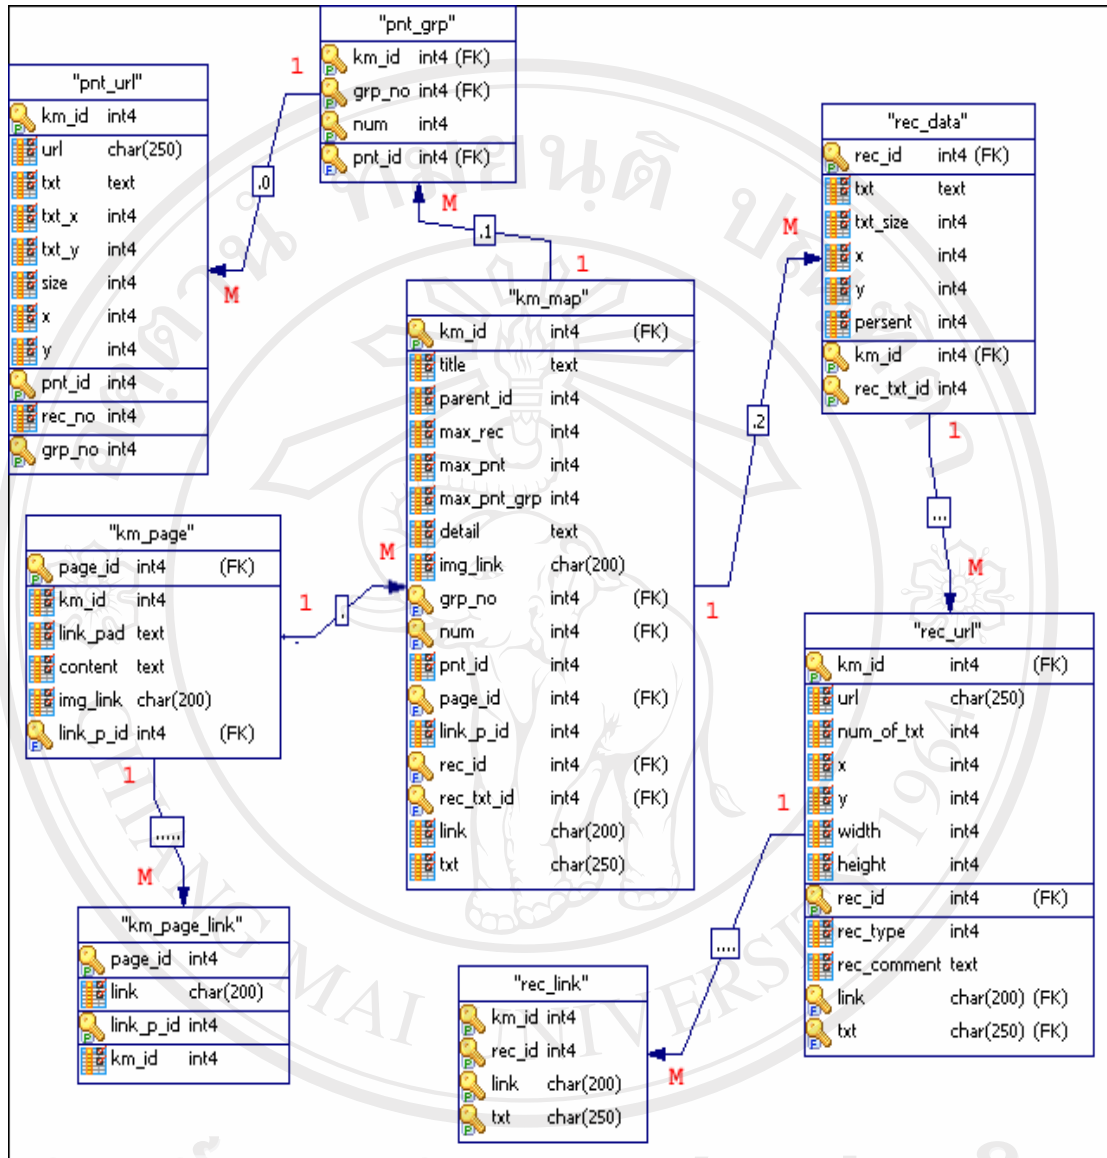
"pnt_grp"

| | | |
|---|---|---|
| km_id | int4 | (FK) |
| grp_no | int4 | (FK) |
| num | int4 | |
| pnt_id | int4 | (FK) |

"pnt_url"

| | |
|---|---|
| km_id | int4 |
| url | char(250) |
| txt | text |
| txt_x | int4 |
| txt_y | int4 |
| size | int4 |
| x | int4 |
| y | int4 |
| pnt_id | int4 |
| rec_no | int4 |
| grp_no | int4 |

"rec_data"

| | | |
|---|---|---|
| rec_id | int4 | (FK) |
| txt | text | |
| txt_size | int4 | |
| x | int4 | |
| y | int4 | |
| persent | int4 | |
| km_id | int4 | (FK) |
| rec_txt_id | int4 | |

"km_map"

| | | |
|---|---|---|
| km_id | int4 | (FK) |
| title | text | |
| parent_id | int4 | |
| max_rec | int4 | |
| max_pnt | int4 | |
| max_pnt_grp | int4 | |
| detail | text | |
| img_link | char(200) | |
| grp_no | int4 | (FK) |
| num | int4 | (FK) |
| pnt_id | int4 | |
| page_id | int4 | (FK) |
| link_p_id | int4 | |
| rec_id | int4 | (FK) |
| rec_txt_id | int4 | (FK) |
| link | char(200) | |
| txt | char(250) | |

"km_page"

| | | |
|---|---|---|
| page_id | int4 | (FK) |
| km_id | int4 | |
| link_pad | text | |
| content | text | |
| img_link | char(200) | |
| link_p_id | int4 | (FK) |

"rec_url"

| | | |
|---|---|---|
| km_id | int4 | (FK) |
| url | char(250) | |
| num_of_txt | int4 | |
| x | int4 | |
| y | int4 | |
| width | int4 | |
| height | int4 | |
| rec_id | int4 | (FK) |
| rec_type | int4 | |
| rec_comment | text | |
| link | char(200) | (FK) |
| txt | char(250) | (FK) |

"km_page_link"

| | |
|---|---|
| page_id | int4 |
| link | char(200) |
| link_p_id | int4 |
| km_id | int4 |

"rec_link"

| | |
|---|---|
| km_id | int4 |
| rec_id | int4 |
| link | char(200) |
| txt | char(250) |

1 .0 M
M .1 1
M .2 1
1 ... M
M . 1
1 ..... M
1 .... M